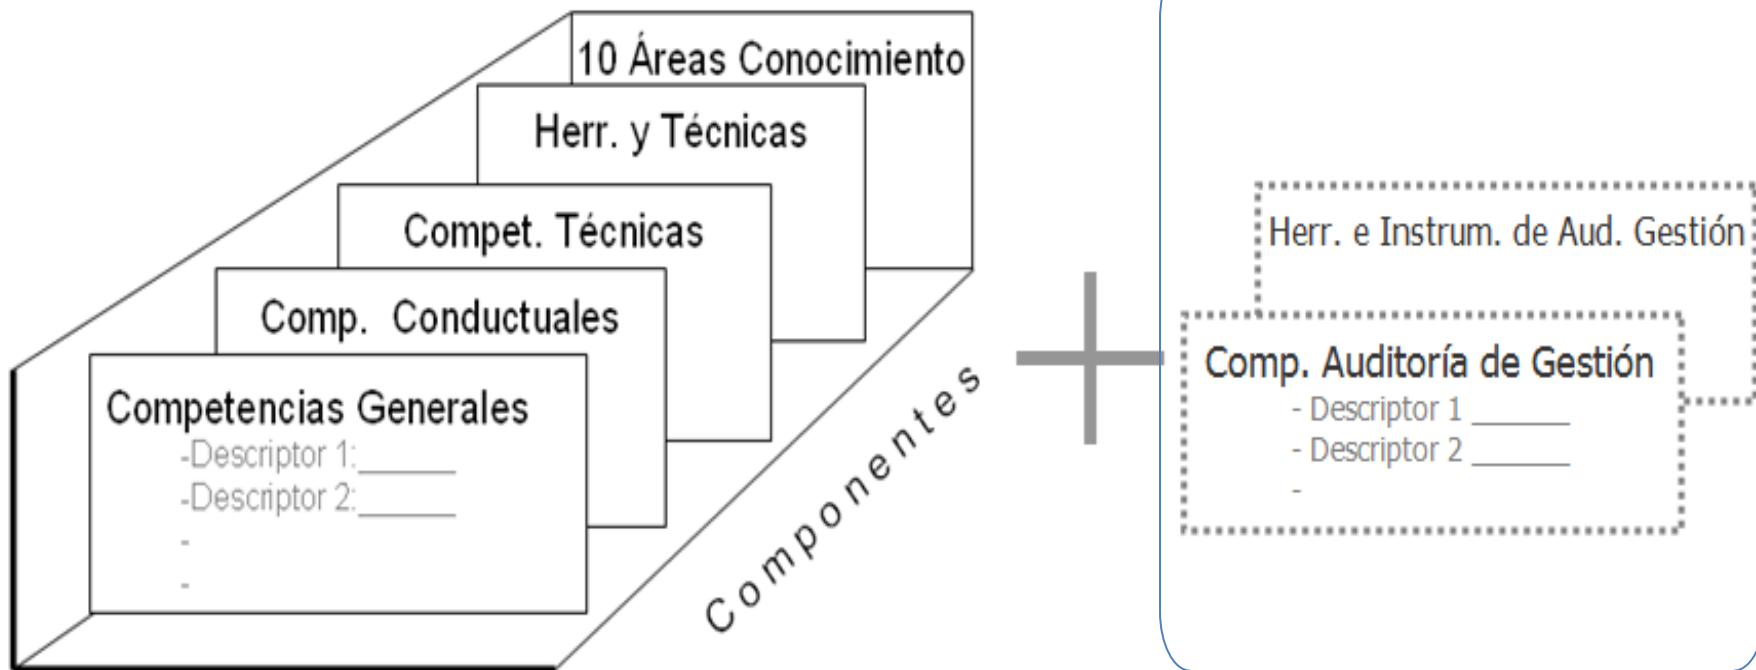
10 Áreas Conocimiento

Herr. y Técnicas

Compet. Técnicas

Comp. Conductuales

Competencias Generales
-Descriptor 1:______
-Descriptor 2:______
-
-

Componentes

Herr. e Instrum. de Aud. Gestión

Comp. Auditoría de Gestión
- Descriptor 1 ______
- Descriptor 2 ______
-